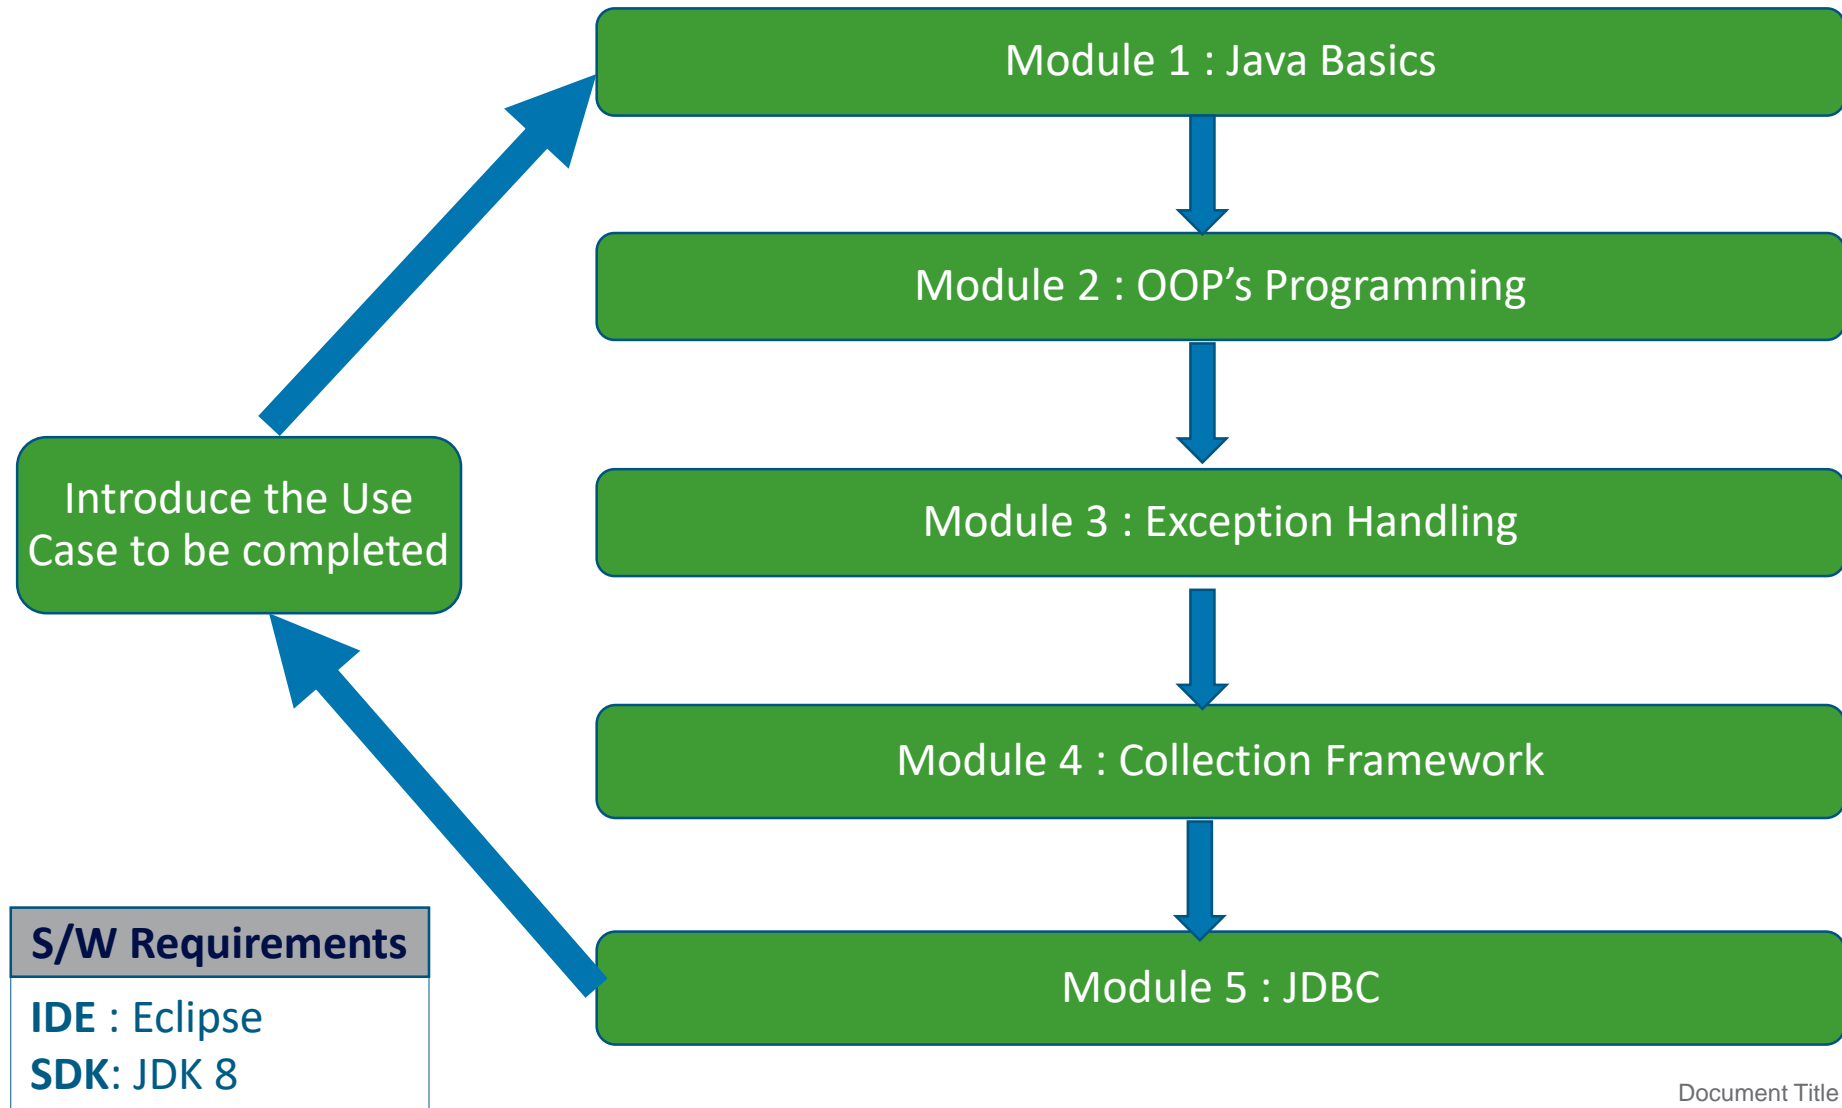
Module 1 : Java Basics

Module 2 : OOP’s Programming

Introduce the Use Case to be completed

Module 3 : Exception Handling

Module 4 : Collection Framework

S/W Requirements

IDE : Eclipse
SDK: JDK 8

Module 5 : JDBC

Document Title